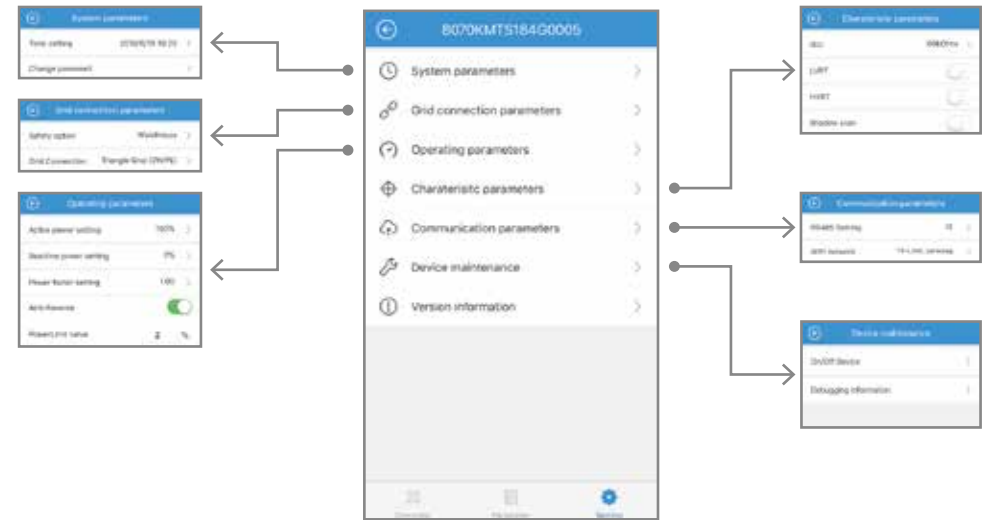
System parameters
Time setting 2019/5/15 16:20
Change password

Grid connection parameter
Safety option Worldhouse
Grid Connection Triangle Grid (3N/PE)

Operating parameters
Active power setting 100%
Reactive power setting 0%
Power factor setting 1.00
Anti-Reverse
PowerLimit value 2 %

8070KMTS184G0005
System parameters
Grid connection parameters
Operating parameters
Charateristc parameters
Communication parameters
Device maintenance
Version information

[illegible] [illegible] Setting

Charateristic parameters
ISO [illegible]
LVRT
HVRT
Shadow scan

Communication parameters
RS485 Setting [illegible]
WiFi network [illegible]

Device maintenance
On/Off Device
Debugging information